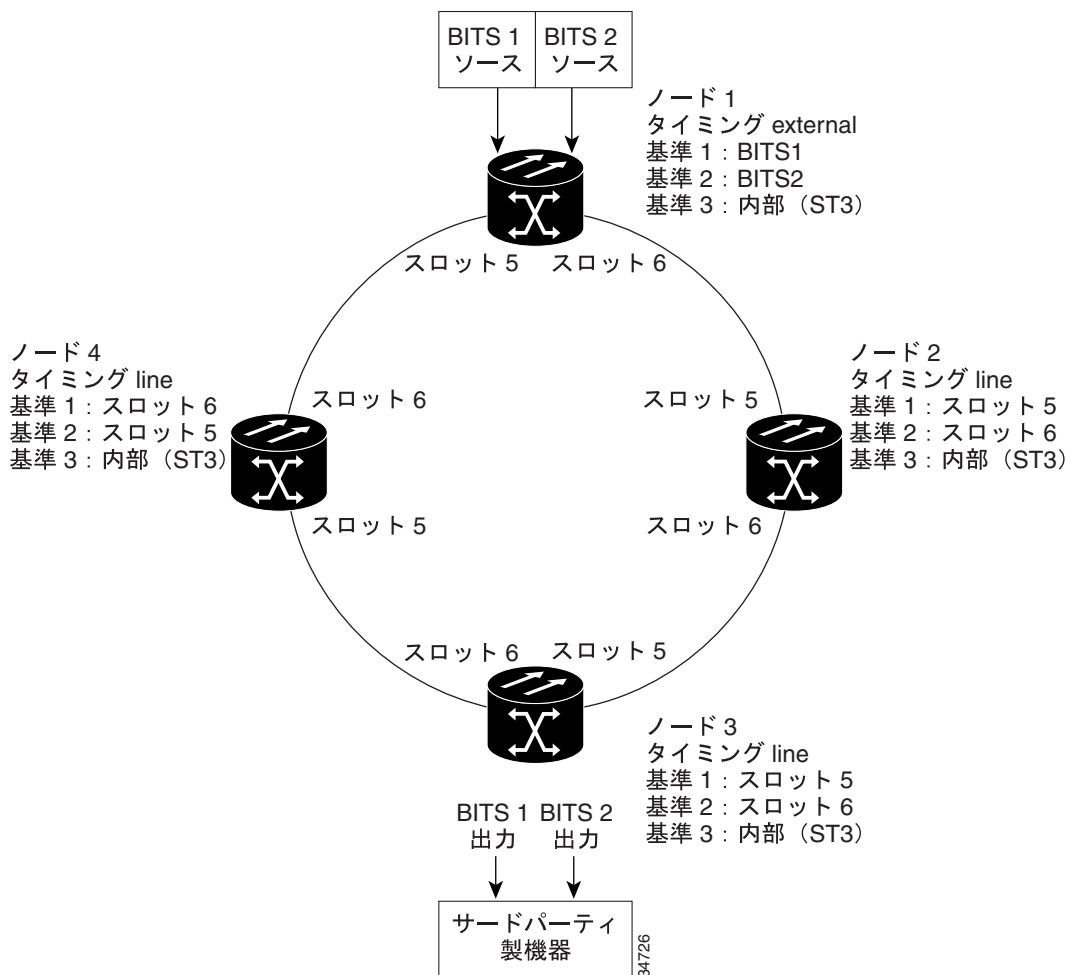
BITS 1 ソース

BITS 2 ソース

ノード 1
タイミング external
基準 1：BITS1
基準 2：BITS2
基準 3：内部（ST3）

スロット 5

スロット 6

ノード 4
タイミング line
基準 1：スロット 6
基準 2：スロット 5
基準 3：内部（ST3）

スロット 6

スロット 5

ノード 2
タイミング line
基準 1：スロット 5
基準 2：スロット 6
基準 3：内部（ST3）

スロット 5

スロット 6

スロット 6

スロット 5

ノード 3
タイミング line
基準 1：スロット 5
基準 2：スロット 6
基準 3：内部（ST3）

BITS 1 出力

BITS 2 出力

サードパーティ製機器

34726